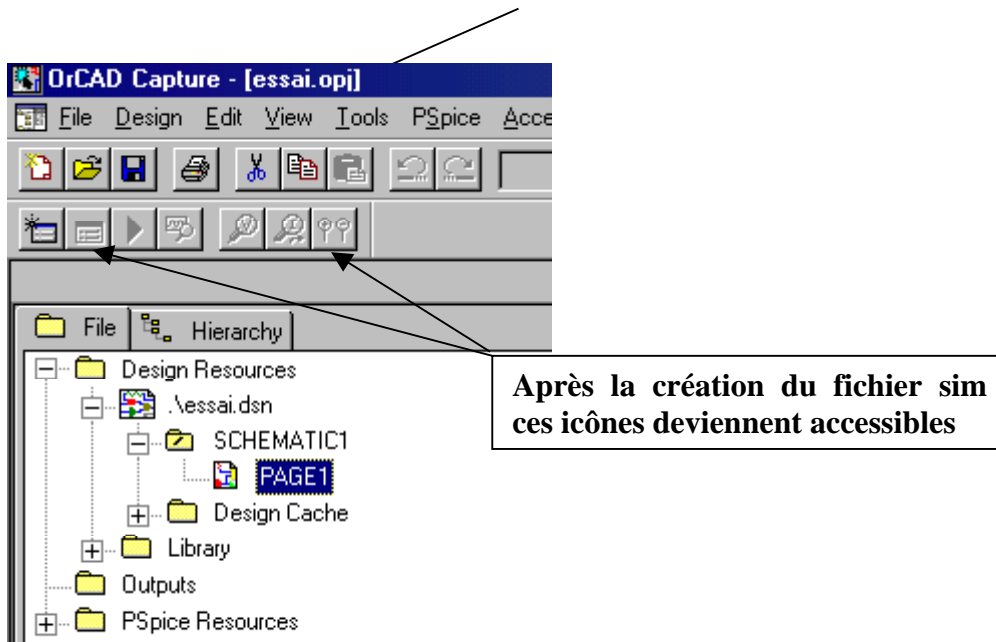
OrCAD Capture - [essai.opj]

File Design Edit View Tools PSpice Acce

File Hierarchy

Design Resources
.\essai.dsn
SCHEMATIC1
PAGE1
Design Cache
Library
Outputs
PSpice Resources

Après la création du fichier sim ces icônes deviennent accessibles